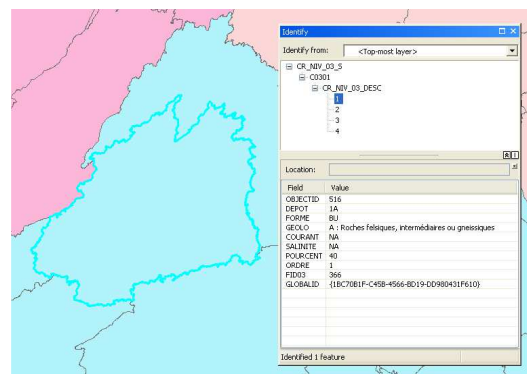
Identify

Identify from: <Top-most layer>

CR_NIV_03_S
C0301
CR_NIV_03_DESC
1
2
3
4

Location:

| Field | Value |
|---|---|
| OBJECTID | 516 |
| DEPOT | 1A |
| FORME | BU |
| GEOLO | A : Roches felsiques, intermédiaires ou gneissiques |
| COURANT | NA |
| SALINITE | NA |
| POURCENT | 40 |
| ORDRE | 1 |
| FID03 | 366 |
| GLOBALID | {1BC70B1F-C45B-4566-BD19-DD980431F610} |

Identified 1 feature